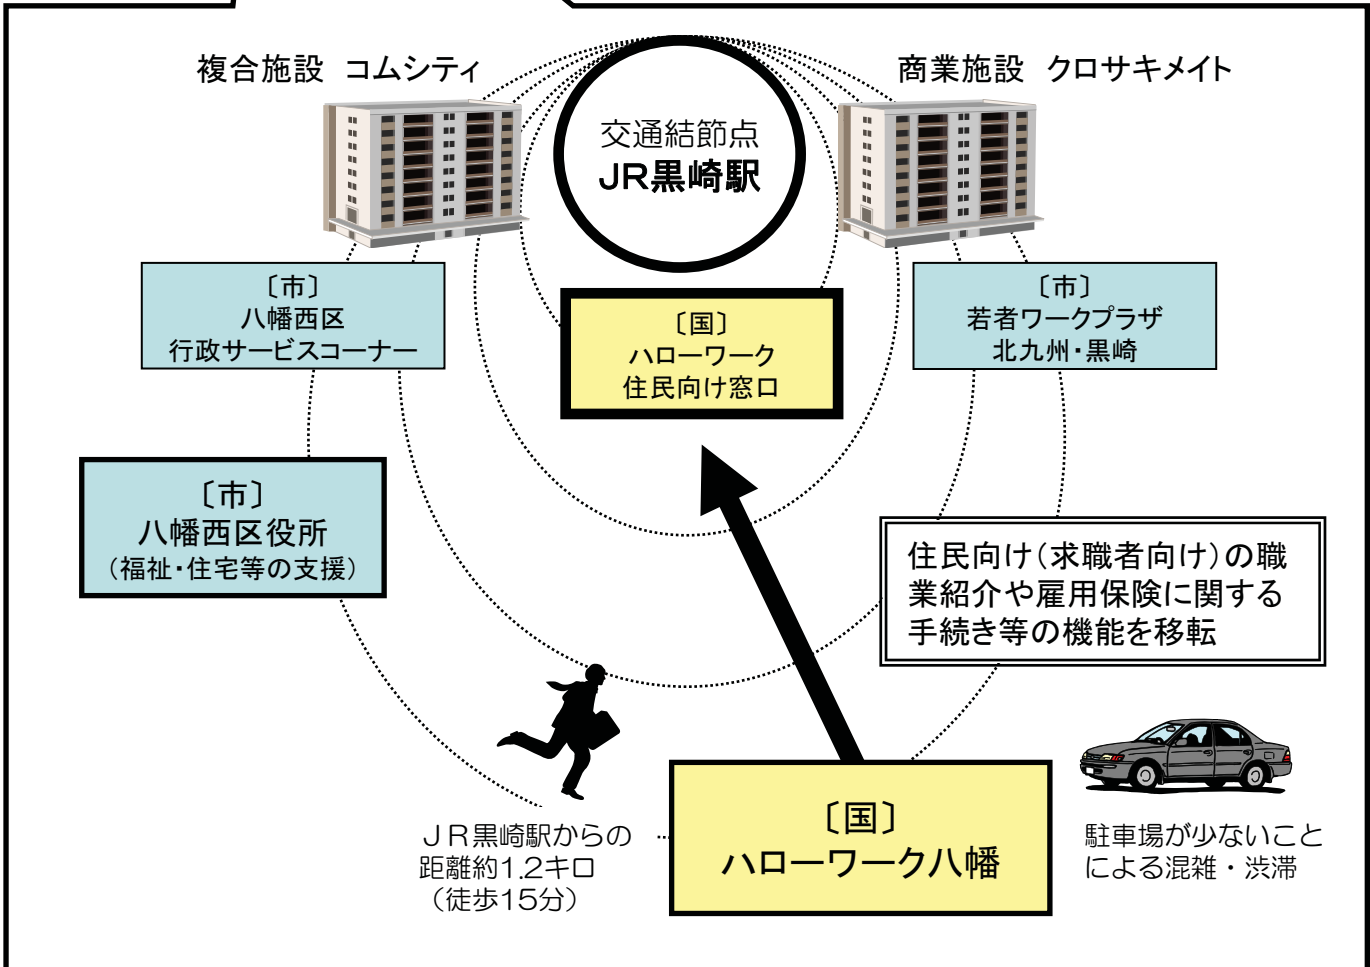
複合施設 コムシティ

商業施設 クロサキメイト

交通結節点
JR黒崎駅

〔市〕
八幡西区
行政サービスコーナー

〔国〕
ハローワーク
住民向け窓口

〔市〕
若者ワークプラザ
北九州・黒崎

〔市〕
八幡西区役所
（福祉・住宅等の支援）

住民向け（求職者向け）の職業紹介や雇用保険に関する手続き等の機能を移転

ＪＲ黒崎駅からの
距離約1.2キロ
（徒歩15分）

〔国〕
ハローワーク八幡

駐車場が少ないことによる混雑・渋滞